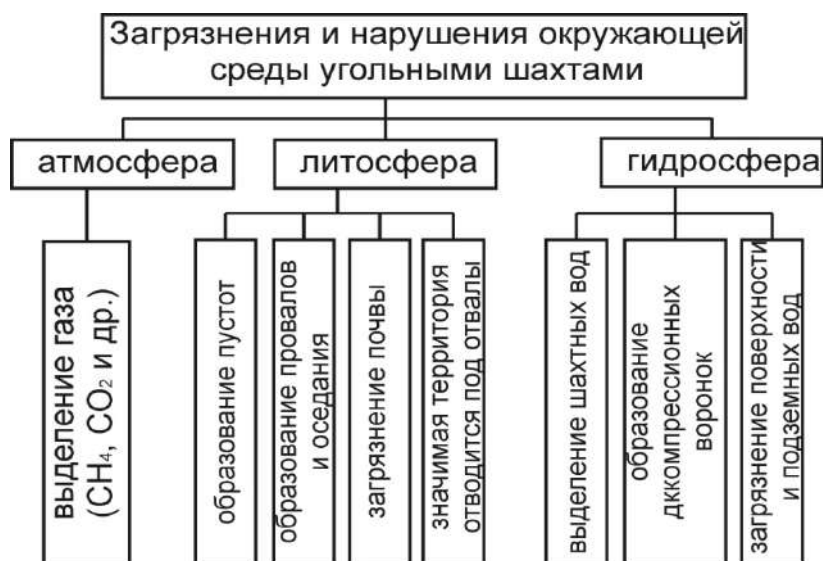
Загрязнения и нарушения окружающей среды угольными шахтами

атмосфера

литосфера

гидросфера

выделение газа ($CH_4$, $CO_2$ и др.)

образование пустот

образование провалов и оседания

загрязнение почвы

значимая территория отводится под отвалы

выделение шахтных вод

образование дкомпрессионных воронок

загрязнение поверхности и подземных вод